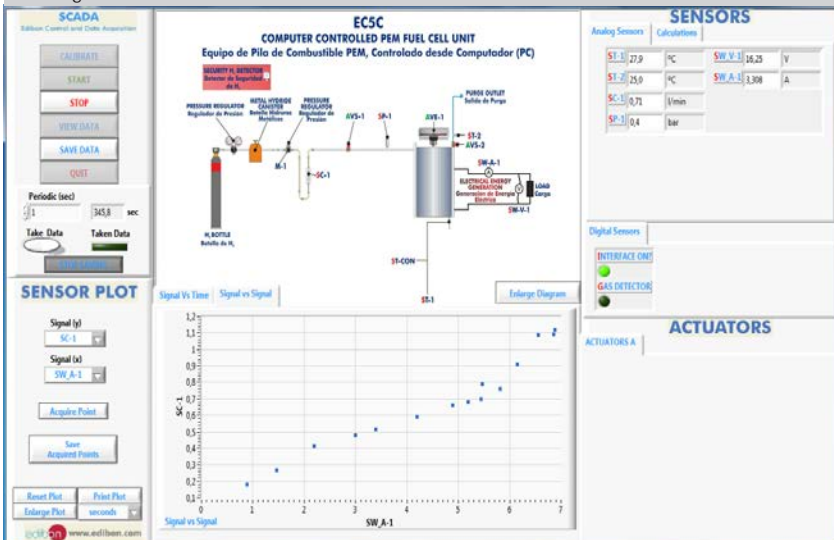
SCADA
Edibon Control and Data Acquisition

CALIBRATE
START
STOP
VIEW DATA
SAVE DATA
QUIT

Periodic (sec)
1
345,8 sec
Take Data
Taken Data
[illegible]

EC5C
COMPUTER CONTROLLED PEM FUEL CELL UNIT
Equipo de Pila de Combustible PEM, Controlado desde Computador (PC)

SECURITY H$_2$ DETECTOR
Detector de Seguridad de H$_2$

PRESSURE REGULATOR
Regulador de Presión
METAL HYDRIDE CANISTER
Botella Hidruros Metálicos
PRESSURE REGULATOR
Regulador de Presión
AVS-1
SP-1
AVE-1
PURGE OUTLET
Salida de Purga
ST-2
AVS-3
M-1
SC-1
SW_A-1
ELECTRICAL ENERGY GENERATION
Generación de Energía Eléctrica
LOAD
Carga
SW_V-1
H$_2$ BOTTLE
Botella de H$_2$
ST-CON
ST-1

SENSORS
Analog Sensors
Calculations
ST-1 27,9 ºC
SW_V-1 16,25 V
ST-2 25,0 ºC
SW_A-1 3,308 A
SC-1 0,71 l/min
SP-1 0,4 bar

Digital Sensors
INTERFACE ON?
GAS DETECTOR

ACTUATORS
ACTUATORS A

SENSOR PLOT
Signal (y)
SC-1
Signal (x)
SW_A-1
Acquire Point
Save Acquired Points
Reset Plot
Print Plot
Enlarge Plot
seconds

Signal Vs Time
Signal vs Signal
Enlarge Diagram

1,2
1,1
1
0,9
0,8
0,7
0,6
0,5
0,4
0,3
0,2
0,1
SC-1
0
1
2
3
4
5
6
7
SW_A-1
Signal vs Signal

edibon www.edibon.com